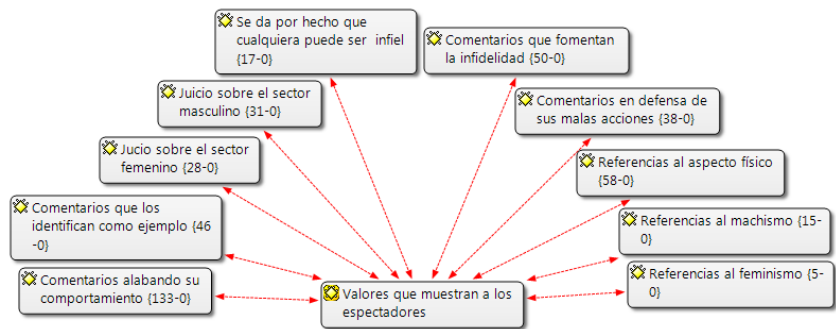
Se da por hecho que cualquiera puede ser infiel {17-0}

Comentarios que fomentan la infidelidad {50-0}

Juicio sobre el sector masculino {31-0}

Comentarios en defensa de sus malas acciones {38-0}

Jucio sobre el sector femenino {28-0}

Referencias al aspecto físico {58-0}

Comentarios que los identifican como ejemplo {46-0}

Referencias al machismo {15-0}

Referencias al feminismo {5-0}

Comentarios alabando su comportamiento {133-0}

Valores que muestran a los espectadores